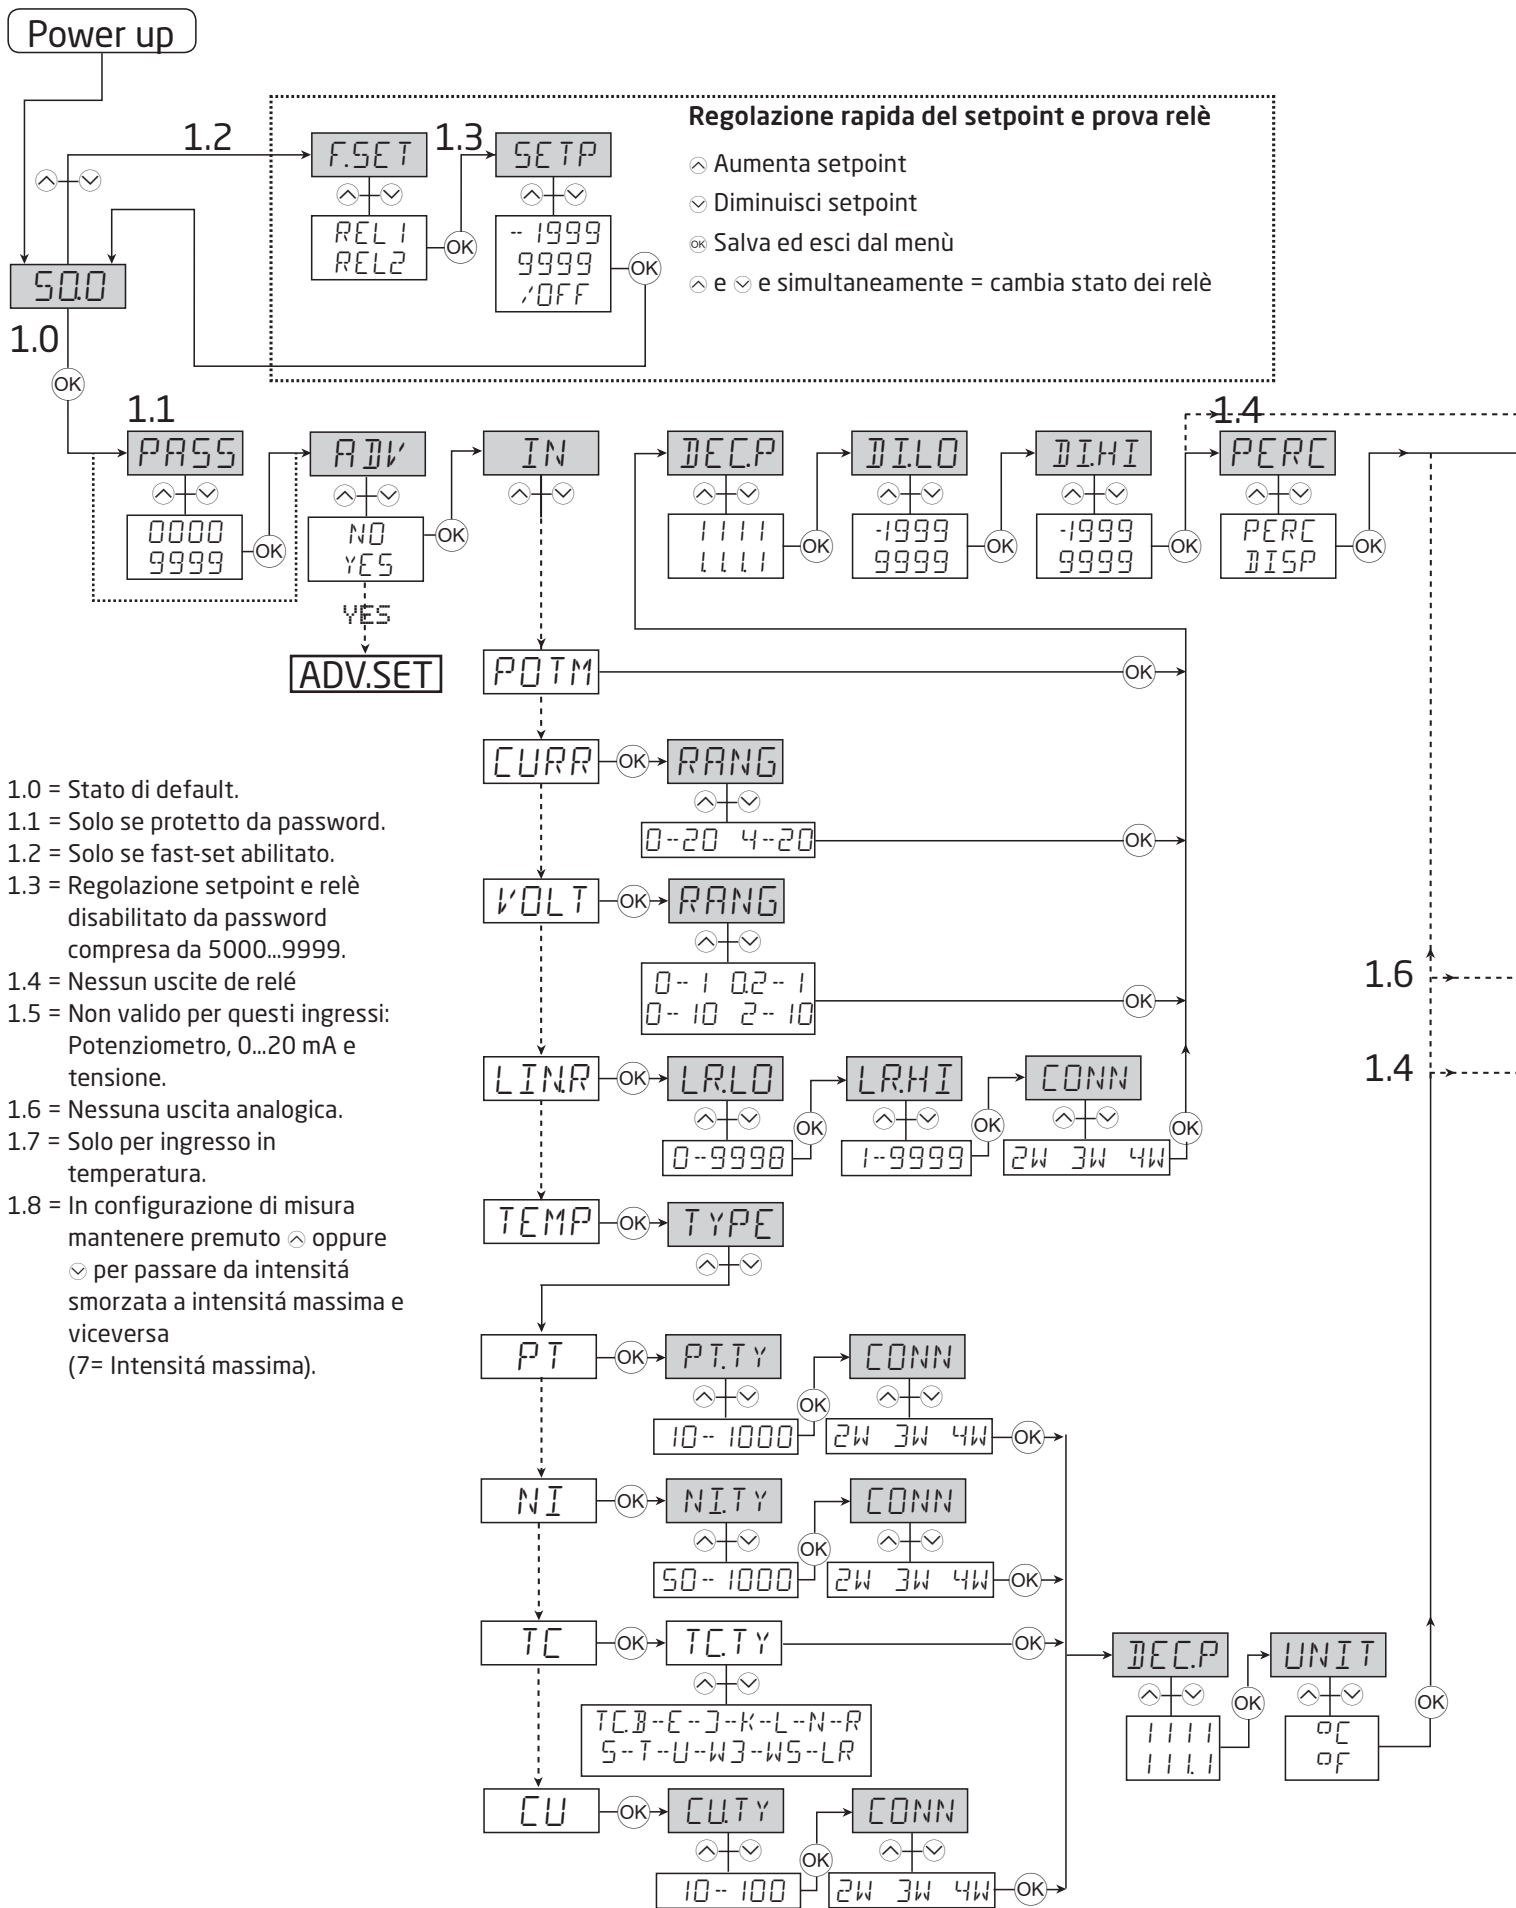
Power up

1.2

F.SET

REL1
REL2

OK

1.3

SETP

-- 1999
9999
/OFF

OK

Regolazione rapida del setpoint e prova relè

Aumenta setpoint

Diminuisci setpoint

Salva ed esci dal menù

e e simultaneamente = cambia stato dei relè

50.0

1.0

OK

1.1

PASS

0000
9999

OK

ADV

NO
YES

OK

YES

ADV.SET

IN

DEC.P

1111
111.1

OK

DI.LO

-1999
9999

OK

DI.HI

-1999
9999

OK

1.4

PERC

PERC
DISP

OK

POTM

OK

CURR

OK

RANG

0--20 4--20

OK

VOLT

OK

RANG

0-- 1 0.2-- 1
0-- 10 2-- 10

OK

LIN.R

OK

LR.LO

0--9998

OK

LR.HI

1--9999

OK

CONN

2W 3W 4W

OK

TEMP

OK

TYPE

PT

OK

PT.TY

10-- 1000

OK

CONN

2W 3W 4W

OK

NI

OK

NI.TY

50-- 1000

OK

CONN

2W 3W 4W

OK

TC

OK

TC.TY

OK

TC.B--E--J--K--L--N--R
S--T--U--W3--W5--LR

CU

OK

CU.TY

10-- 100

OK

CONN

2W 3W 4W

OK

DEC.P

1111
111.1

OK

UNIT

°C
°F

OK

1.6

1.4

1.0 = Stato di default.
1.1 = Solo se protetto da password.
1.2 = Solo se fast-set abilitato.
1.3 = Regolazione setpoint e relè disabilitato da password compresa da 5000...9999.
1.4 = Nessun uscite de relé
1.5 = Non valido per questi ingressi: Potenziometro, 0...20 mA e tensione.
1.6 = Nessuna uscita analogica.
1.7 = Solo per ingresso in temperatura.
1.8 = In configurazione di misura mantenere premuto oppure per passare da intensitá smorzata a intensitá massima e viceversa (7= Intensitá massima).